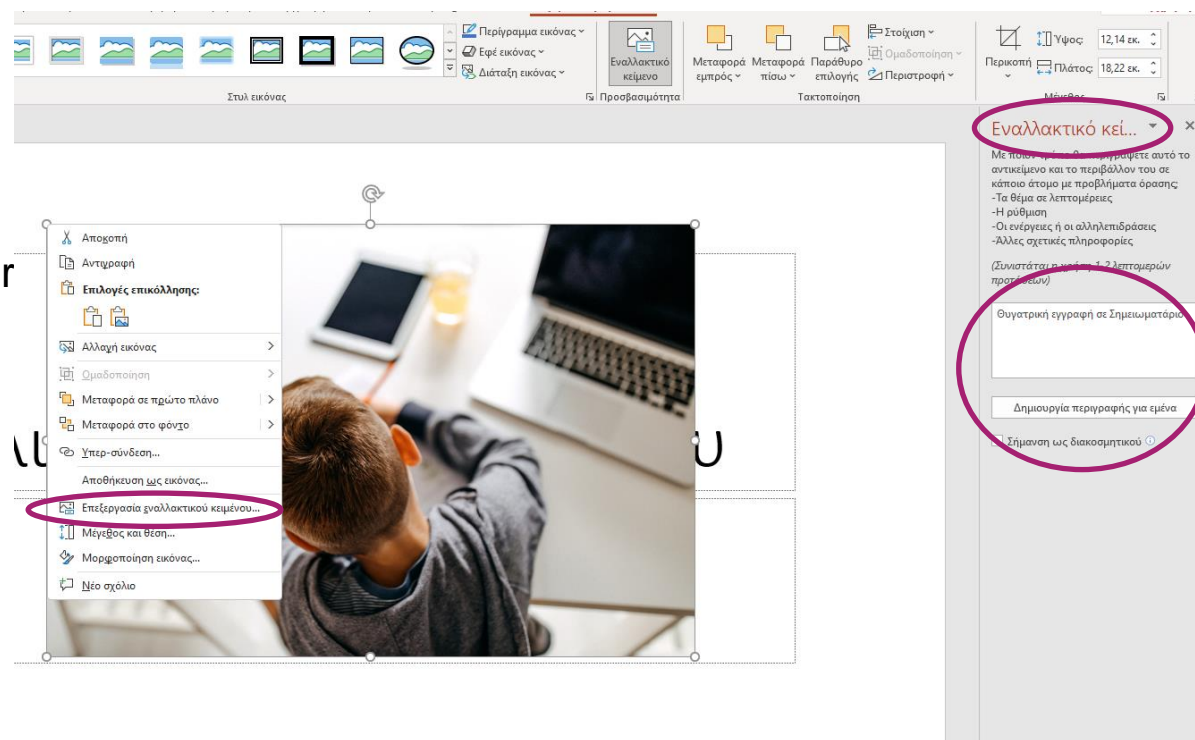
Περίγραμμα εικόνας
Εφέ εικόνας
Διάταξη εικόνας
Στυλ εικόνας
Εναλλακτικό κείμενο
Προσβασιμότητα
Μεταφορά εμπρός
Μεταφορά πίσω
Παράθυρο επιλογής
Στοίχιση
Ομαδοποίηση
Περιστροφή
Τακτοποίηση
Περικοπή
Ύψος: 12,14 εκ.
Πλάτος: 18,22 εκ.
Μέγεθος

Εναλλακτικό κεί...
Με ποιον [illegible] περιγράφετε αυτό το αντικείμενο και το περιβάλλον του σε κάποιο άτομο με προβλήματα όρασης:
-Τα θέμα σε λεπτομέρειες
-Η ρύθμιση
-Οι ενέργειες ή οι αλληλεπιδράσεις
-Άλλες σχετικές πληροφορίες
(Συνιστάται η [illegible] 1-2 λεπτομερών προτάσεων)
Θυγατρική εγγραφή σε Σημειωματάριο
Δημιουργία περιγραφής για εμένα
Σήμανση ως διακοσμητικού

Αποκοπή
Αντιγραφή
Επιλογές επικόλλησης:
Αλλαγή εικόνας
Ομαδοποίηση
Μεταφορά σε πρώτο πλάνο
Μεταφορά στο φόντο
Υπερ-σύνδεση...
Αποθήκευση ως εικόνας...
Επεξεργασία εναλλακτικού κειμένου...
Μέγεθος και θέση...
Μορφοποίηση εικόνας...
Νέο σχόλιο